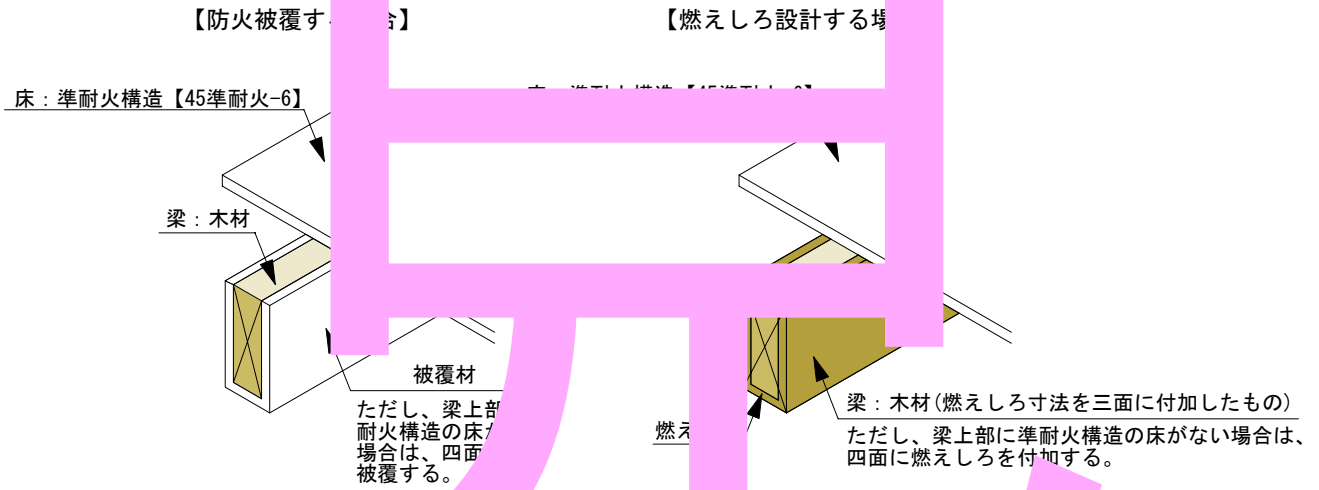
【防火被覆す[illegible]合】

【燃えしろ設計する場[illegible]

床：準耐火構造【45準耐火-6】

床：準耐火構造【45準耐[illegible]

梁：木材

被覆材

ただし、梁上部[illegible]耐火構造の床が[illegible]場合は、四面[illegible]被覆する。

燃え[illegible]

梁：木材(燃えしろ寸法を三面に付加したもの)

ただし、梁上部に準耐火構造の床がない場合は、四面に燃えしろを付加する。